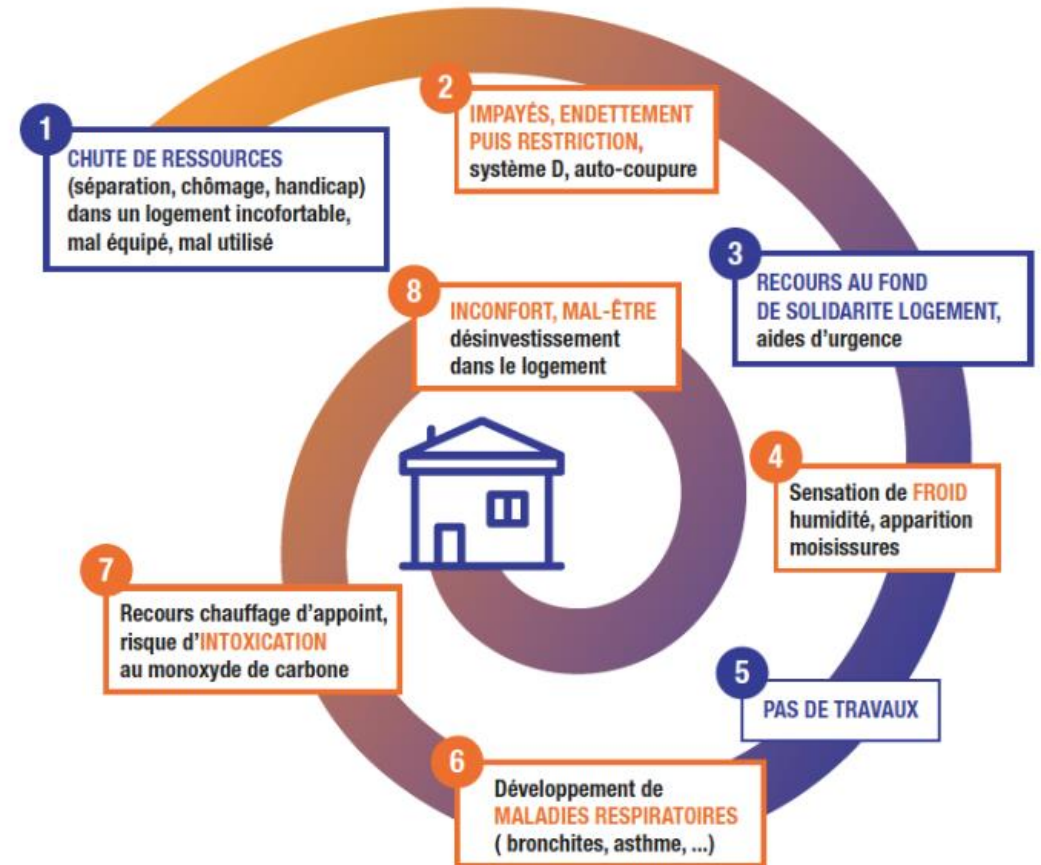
1
CHUTE DE RESSOURCES
(séparation, chômage, handicap) dans un logement incofortable, mal équipé, mal utilisé

2
IMPAYÉS, ENDETTEMENT PUIS RESTRICTION,
système D, auto-coupure

3
RECOURS AU FOND DE SOLIDARITE LOGEMENT,
aides d'urgence

4
Sensation de FROID
humidité, apparition moisissures

5
PAS DE TRAVAUX

6
Développement de
MALADIES RESPIRATOIRES
( bronchites, asthme, ...)

7
Recours chauffage d'appoint, risque d'INTOXICATION au monoxyde de carbone

8
INCONFORT, MAL-ÊTRE
désinvestissement dans le logement